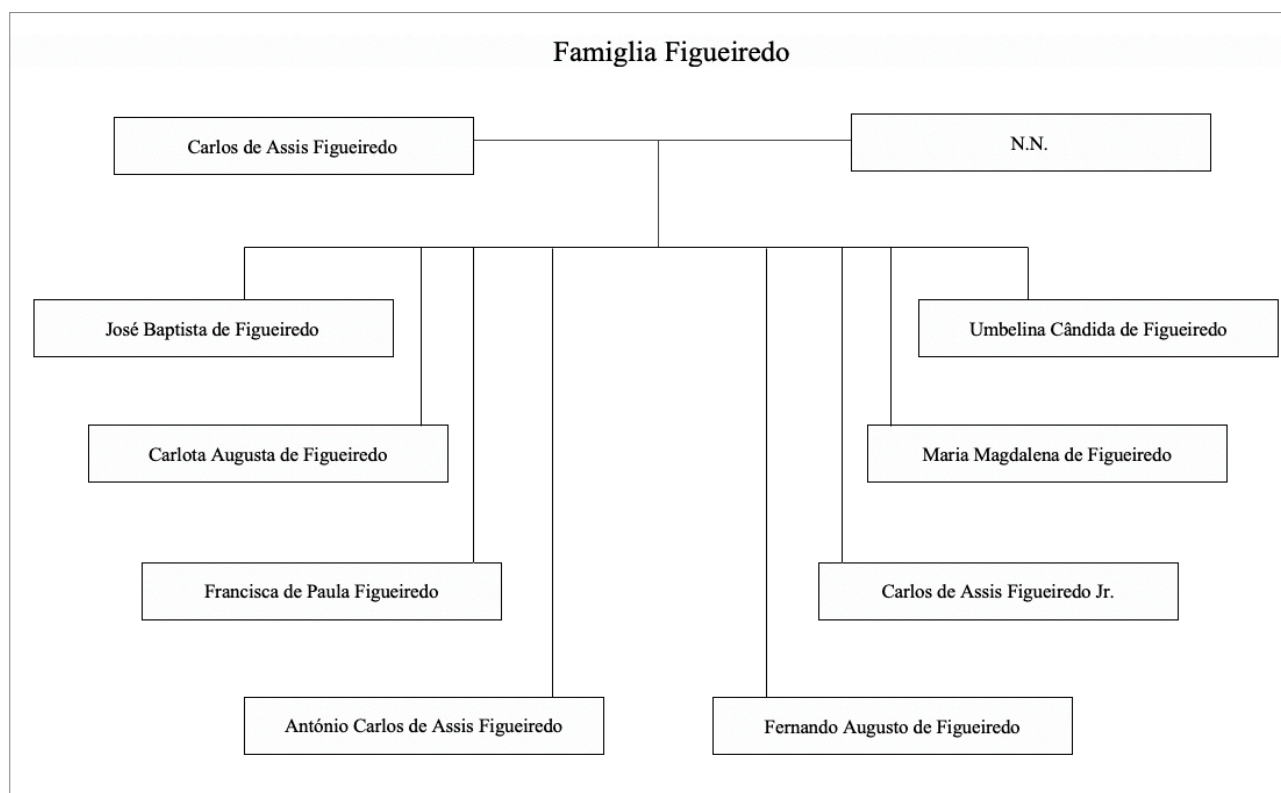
Famiglia Figueiredo

Carlos de Assis Figueiredo

N.N.

José Baptista de Figueiredo

Umbelina Cândida de Figueiredo

Carlota Augusta de Figueiredo

Maria Magdalena de Figueiredo

Francisca de Paula Figueiredo

Carlos de Assis Figueiredo Jr.

António Carlos de Assis Figueiredo

Fernando Augusto de Figueiredo